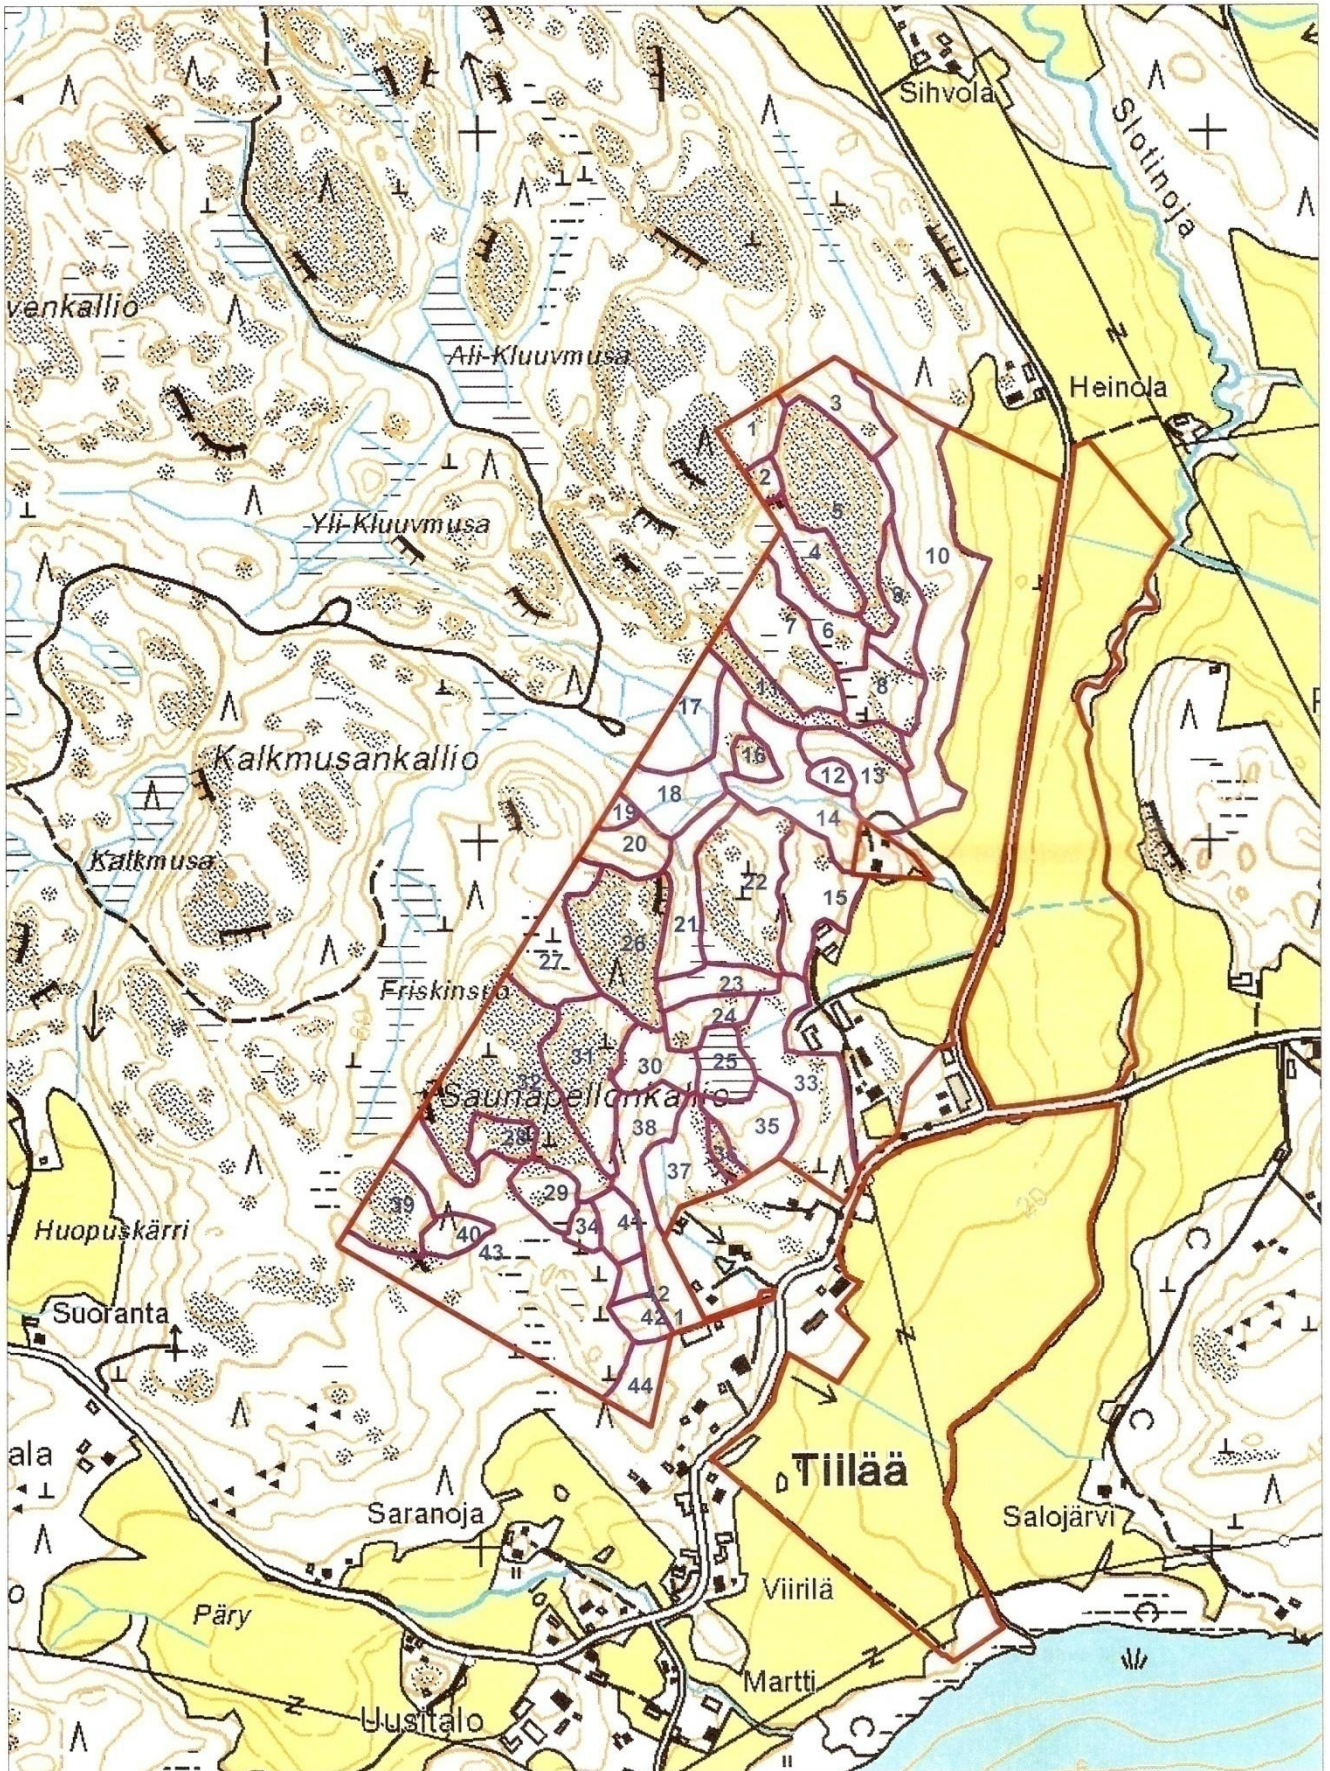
Sihvola
Slotinoja
venkallio
Ali-Kluuvmusa
Heinola
3
1
2
5
Yli-Kluuvmusa
4
10
9
7
6
8
17
11
16
12
13
Kalkmusankallio
18
19
14
20
Kalkmusa
22
15
21
26
27
Friskinsuo
23
24
31
30
25
33
32
Saunapellonkallio
35
28
38
37
36
29
39
40
34
41
43
Huopuskärri
Suoranta
42
42
1
44
ala
Tiilää
Saranoja
Salojärvi
Viirilä
Päry
Martti
Uusitalo